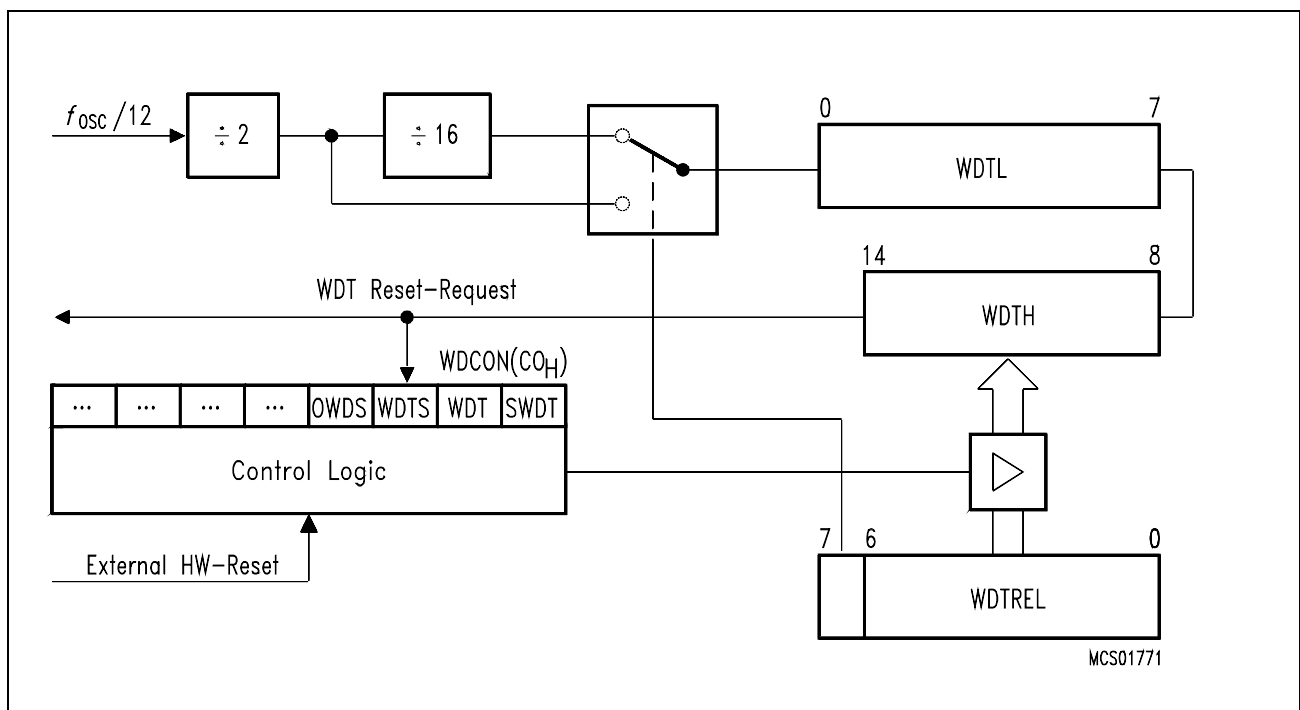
$f_{OSC}/12$

$\div 2$

$\div 16$

0

7

WDTL

14

8

WDT Reset-Request

WDTH

WDCON($CO_H$)

| ... | ... | ... | ... | OWDS | WDTS | WDT | SWDT |
|---|---|---|---|---|---|---|---|

Control Logic

External HW-Reset

7

6

0

WDTREL

MCS01771